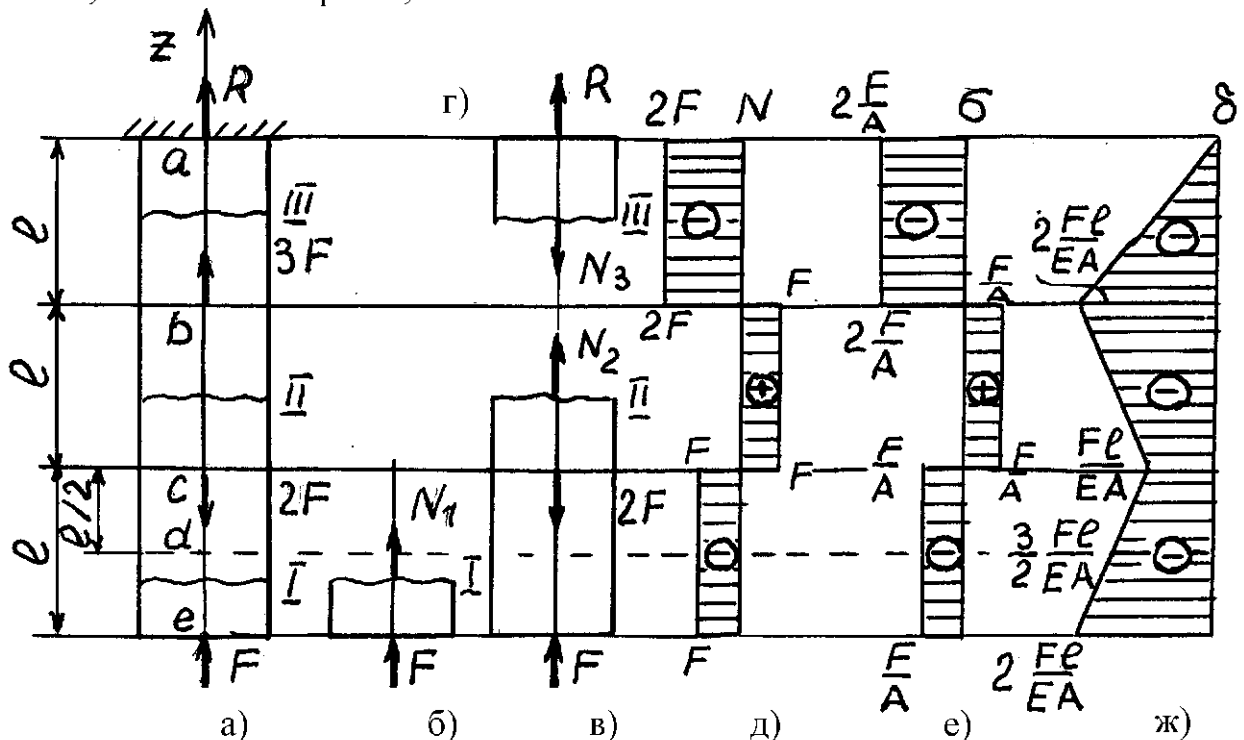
z
R
г)
R
2F
N
$2\frac{F}{A}$
σ
δ
a
III
III
⊖
⊖
$2\frac{Fl}{EA}$
⊖
l
3F
$N_3$
F
$\frac{F}{A}$
b
2F
$N_2$
$2\frac{F}{A}$
l
II
II
⊕
⊕
⊖
F
F
$\frac{F}{A}$
$\frac{Fl}{EA}$
c
2F
$N_1$
2F
F
$\frac{F}{A}$
l/2
l
d
⊖
⊖
$\frac{3}{2}\frac{Fl}{EA}$
⊖
I
I
e
F
F
F
F
$\frac{F}{A}$
$2\frac{Fl}{EA}$
а)
б)
в)
д)
е)
ж)